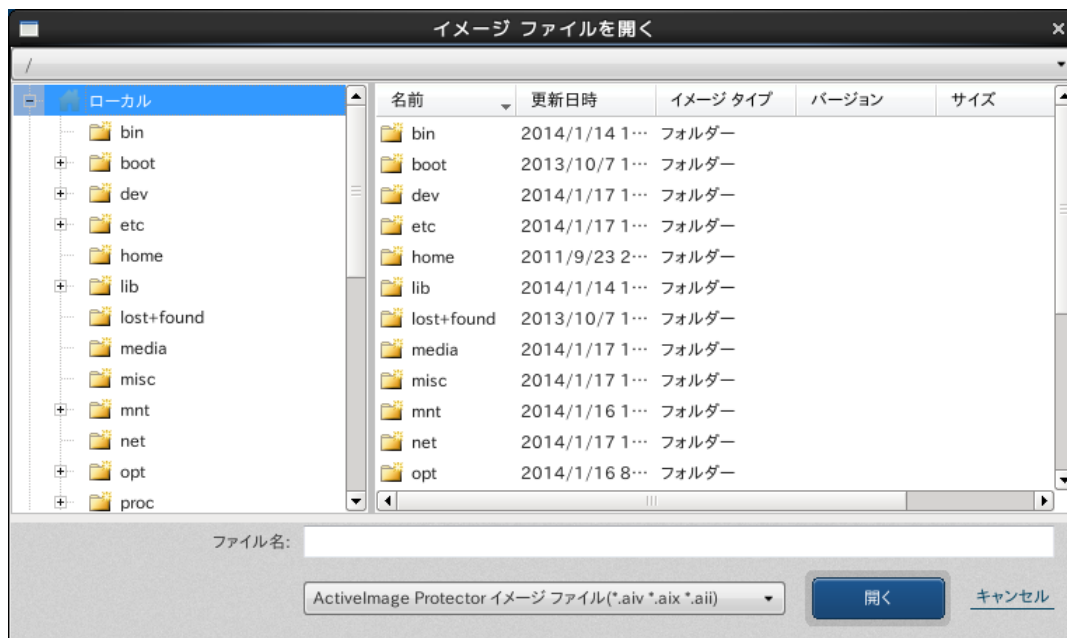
イメージ ファイルを開く

/

ローカル
bin
boot
dev
etc
home
lib
lost+found
media
misc
mnt
net
opt
proc

| 名前 | 更新日時 | イメージ タイプ | バージョン | サイズ |
|---|---|---|---|---|
| bin | 2014/1/14 1… | フォルダー | | |
| boot | 2013/10/7 1… | フォルダー | | |
| dev | 2014/1/17 1… | フォルダー | | |
| etc | 2014/1/17 1… | フォルダー | | |
| home | 2011/9/23 2… | フォルダー | | |
| lib | 2014/1/14 1… | フォルダー | | |
| lost+found | 2013/10/7 1… | フォルダー | | |
| media | 2014/1/17 1… | フォルダー | | |
| misc | 2014/1/17 1… | フォルダー | | |
| mnt | 2014/1/16 1… | フォルダー | | |
| net | 2014/1/17 1… | フォルダー | | |
| opt | 2014/1/16 8… | フォルダー | | |

ファイル名:

ActiveImage Protector イメージ ファイル(*.aiv *.aix *.aii)

開く

キャンセル